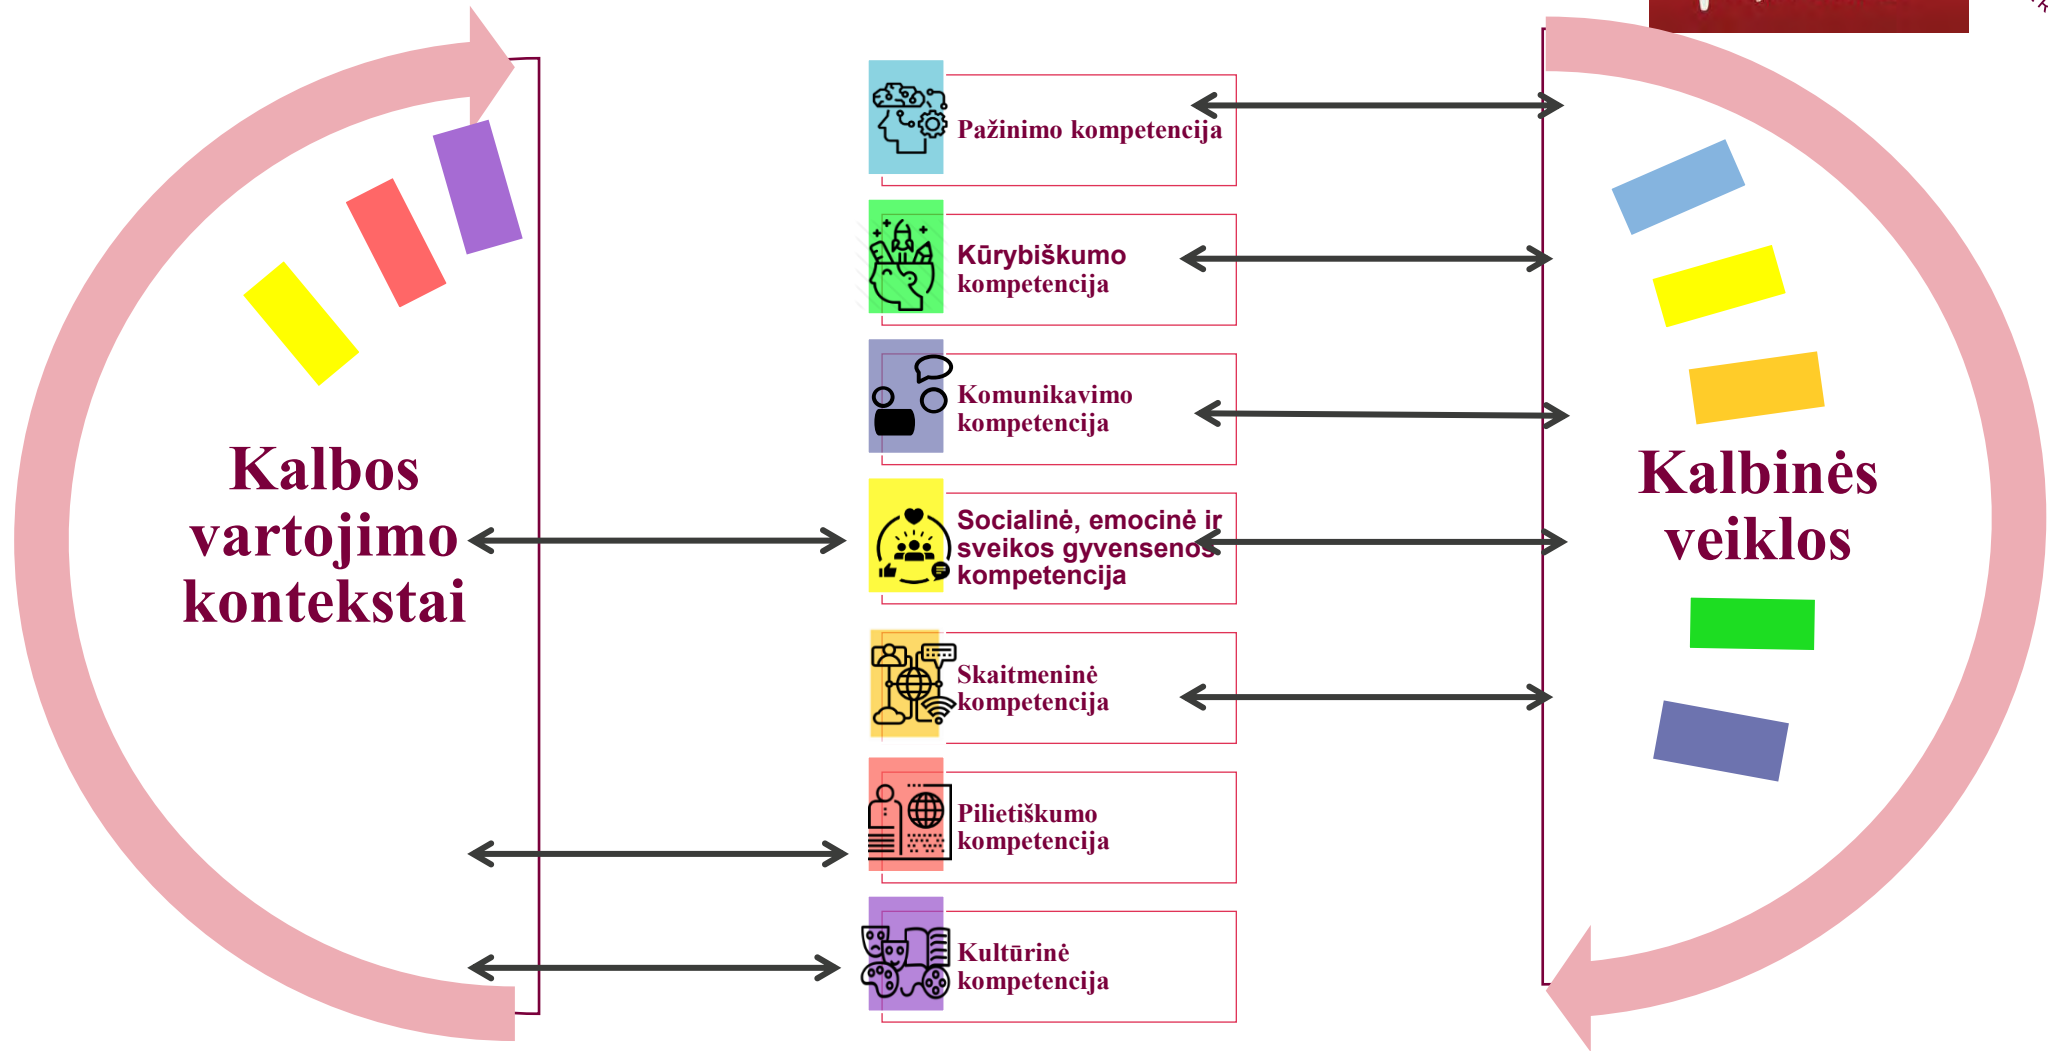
Kalbos vartojimo kontekstai

Pažinimo kompetencija

Kūrybiškumo kompetencija

Komunikavimo kompetencija

Socialinė, emocinė ir sveikos gyvensenos kompetencija

Skaitmeninė kompetencija

Pilietiškumo kompetencija

Kultūrinė kompetencija

Kalbinės veiklos